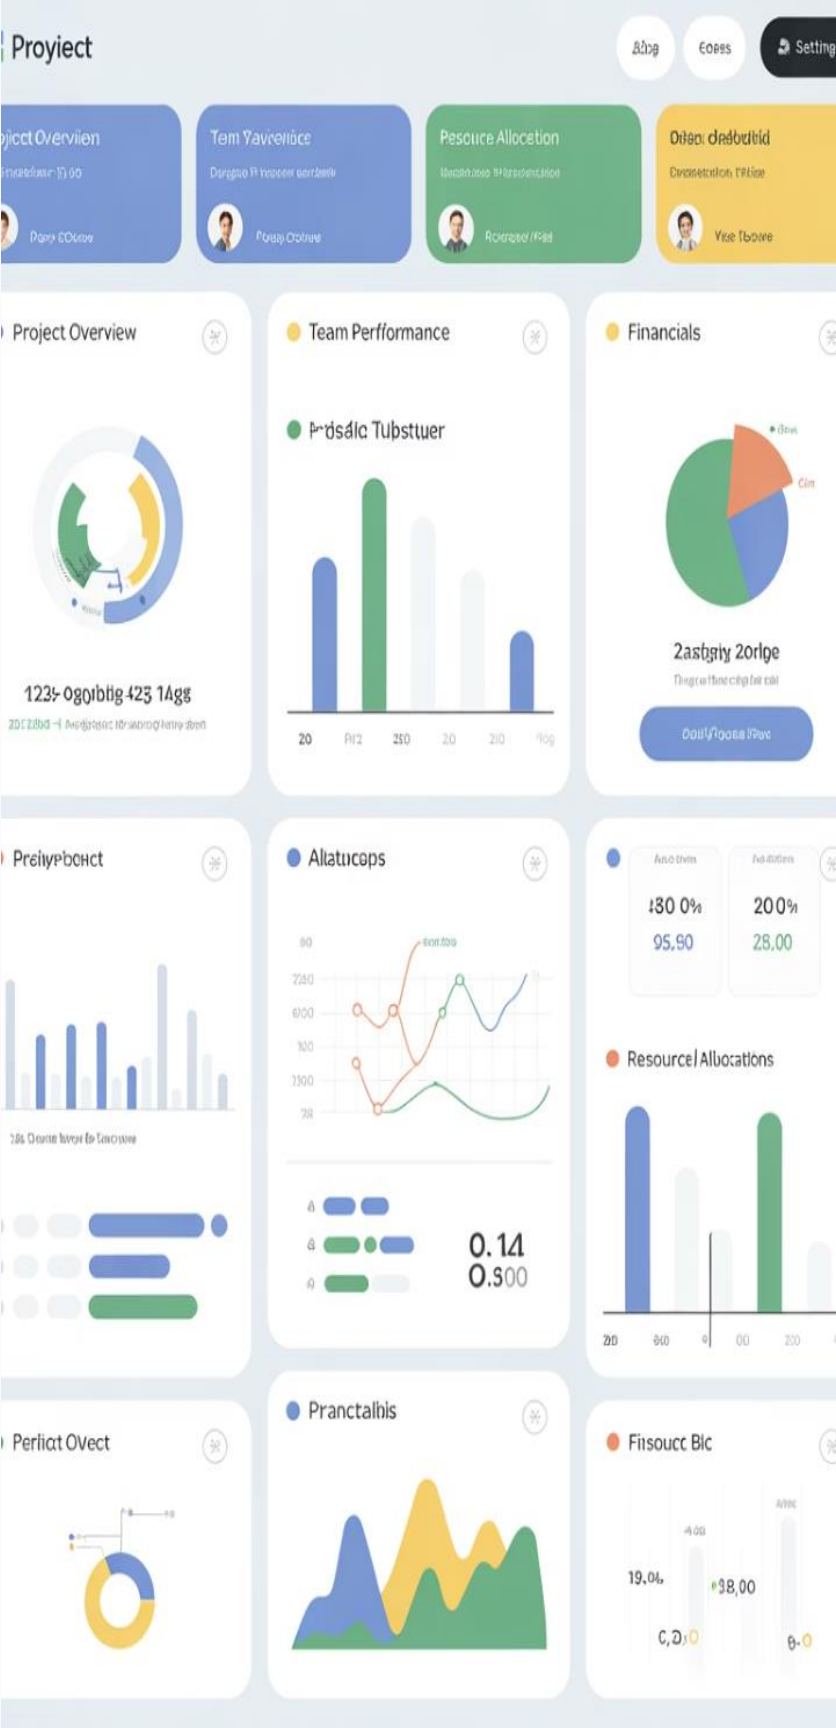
Proyiect

Abg Eoes Setting

oject Overvien
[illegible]
Dory COeve

Tem Yavenloe
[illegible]
Fouay Ootue

Pesouce Allocetion
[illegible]
Rosqed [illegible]

Oteu: dsebutid
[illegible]
Vise Tbowe

Project Overview

123+ ogoibtig 423 1Agg
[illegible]

Team Perfformance

Pdsalc Tubstuer

20 Fi2 250 20 210 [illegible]

Financials

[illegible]
Cim

2asbgiy 2orlpe
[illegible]

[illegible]

Preiyrpbcnct

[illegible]

Altatucops

80
2240
600
300
2300
78

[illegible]

0.14
0.300

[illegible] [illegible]
130 0%
95.90
200%
28.00

Resource|Allocations

20 840 0 00 200

Perlict Ovect

Pranctalbis

Fisoucc Blc

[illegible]
400
19.04
38,00
C,D
0